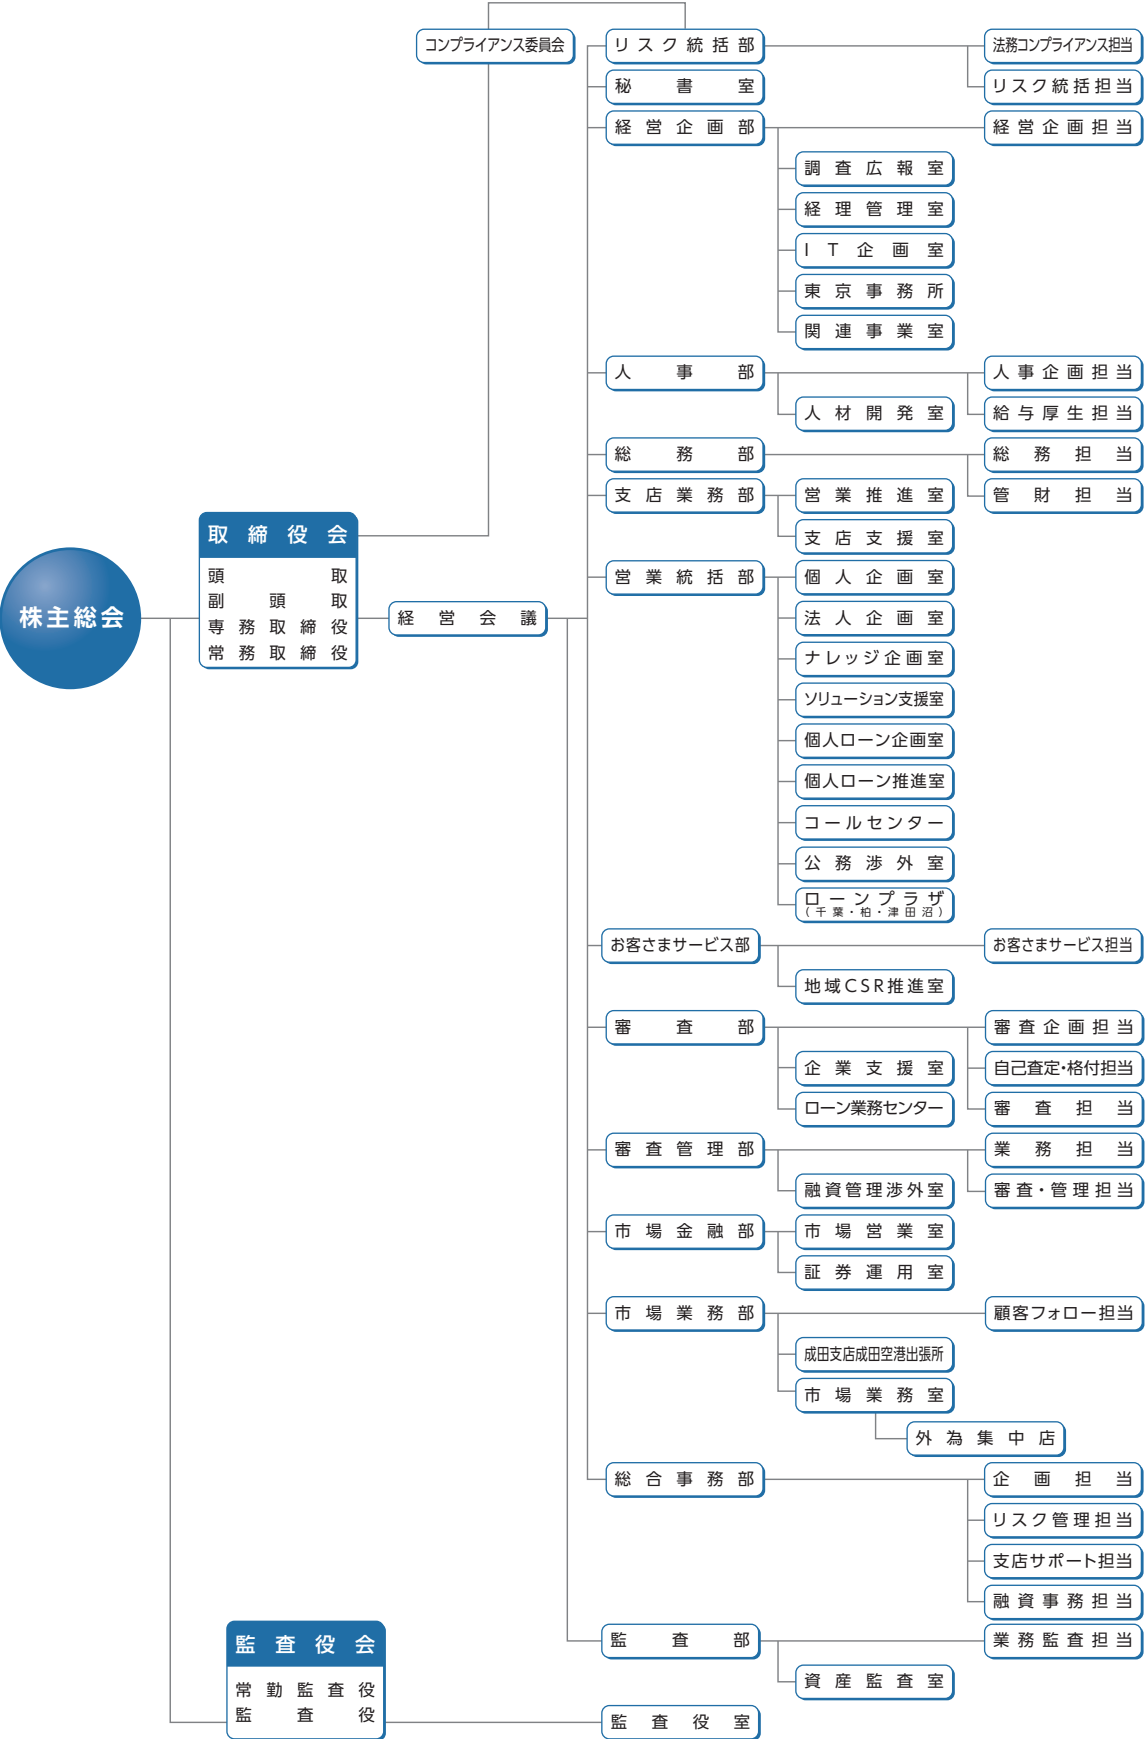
コンプライアンス委員会

リスク統括部
法務コンプライアンス担当
リスク統括担当
秘書室
経営企画部
経営企画担当
調査広報室
経理管理室
IT企画室
東京事務所
関連事業室
人事部
人事企画担当
人材開発室
給与厚生担当
総務部
総務担当
支店業務部
営業推進室
管財担当
支店支援室

取締役会
頭取
副頭取
専務取締役
常務取締役

株主総会

経営会議

営業統括部
個人企画室
法人企画室
ナレッジ企画室
ソリューション支援室
個人ローン企画室
個人ローン推進室
コールセンター
公務渉外室
ローンプラザ
（千葉・柏・津田沼）
お客さまサービス部
お客さまサービス担当
地域CSR推進室
審査部
審査企画担当
企業支援室
自己査定・格付担当
ローン業務センター
審査担当
審査管理部
業務担当
融資管理渉外室
審査・管理担当
市場金融部
市場営業室
証券運用室
市場業務部
顧客フォロー担当
成田支店成田空港出張所
市場業務室
外為集中店
総合事務部
企画担当
リスク管理担当
支店サポート担当
融資事務担当

監査役会
常勤監査役
監査役

監査部
業務監査担当
資産監査室
監査役室